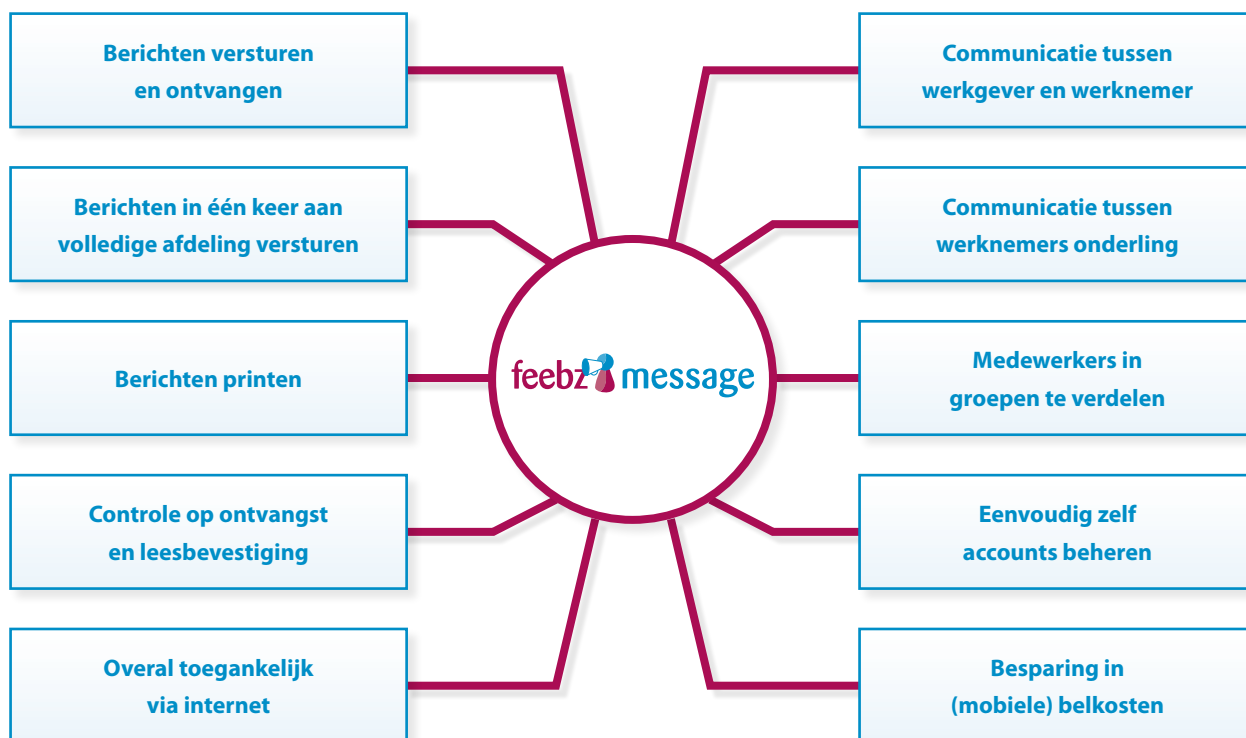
Berichten versturen en ontvangen

Berichten in één keer aan volledige afdeling versturen

Berichten printen

Controle op ontvangst en leesbevestiging

Overal toegankelijk via internet

feebz message

Communicatie tussen werkgever en werknemer

Communicatie tussen werknemers onderling

Medewerkers in groepen te verdelen

Eenvoudig zelf accounts beheren

Besparing in (mobiele) belkosten